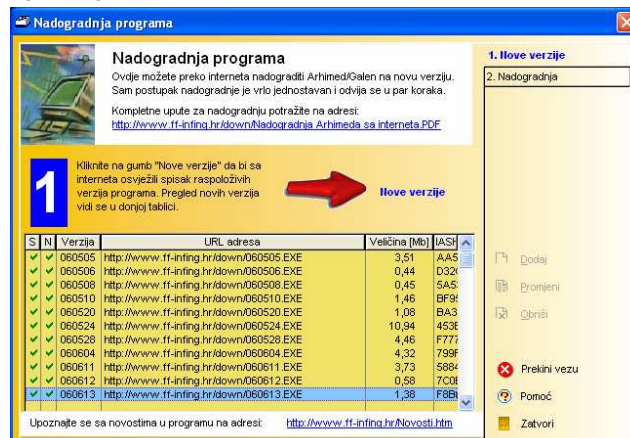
Nadogradnja programa

Nadogradnja programa
Ovdje možete preko interneta nadograditi Arhimed/Galen na novu verziju. Sam postupak nadogradnje je vrlo jednostavan i odvija se u par koraka.

Kompletne upute za nadogradnju potražite na adresi:
http://www.ff-infing.hr/down/Nadogradnja Arhimeda sa interneta.PDF

1

Kliknite na gumb "Nove verzije" da bi sa interneta osvježili spisak raspoloživih verzija programa. Pregled novih verzija vidi se u donjoj tablici.

Nove verzije

| S | N | Verzija | URL adresa | Veličina [Mb] | IASH |
|---|---|---|---|---|---|
| ✔ | ✔ | 060505 | http://www.ff-infing.hr/down/060505.EXE | 3,51 | AA5 |
| ✔ | ✔ | 060506 | http://www.ff-infing.hr/down/060506.EXE | 0,44 | D32 |
| ✔ | ✔ | 060508 | http://www.ff-infing.hr/down/060508.EXE | 0,45 | 5A5 |
| ✔ | ✔ | 060510 | http://www.ff-infing.hr/down/060510.EXE | 1,46 | BF9 |
| ✔ | ✔ | 060520 | http://www.ff-infing.hr/down/060520.EXE | 1,08 | BA3 |
| ✔ | ✔ | 060524 | http://www.ff-infing.hr/down/060524.EXE | 10,94 | 453E |
| ✔ | ✔ | 060528 | http://www.ff-infing.hr/down/060528.EXE | 4,46 | F777 |
| ✔ | ✔ | 060604 | http://www.ff-infing.hr/down/060604.EXE | 4,32 | 799F |
| ✔ | ✔ | 060611 | http://www.ff-infing.hr/down/060611.EXE | 3,73 | 5884 |
| ✔ | ✔ | 060612 | http://www.ff-infing.hr/down/060612.EXE | 0,58 | 7C0E |
| ✔ | ✔ | 060613 | http://www.ff-infing.hr/down/060613.EXE | 1,38 | F8B |

Upoznajte se sa novostima u programu na adresi: http://www.ff-infing.hr/Novosti.htm

1. Nove verzije
2. Nadogradnja

Dodaj
Promjeni
Obriši

Prekini vezu
Pomoć
Zatvori